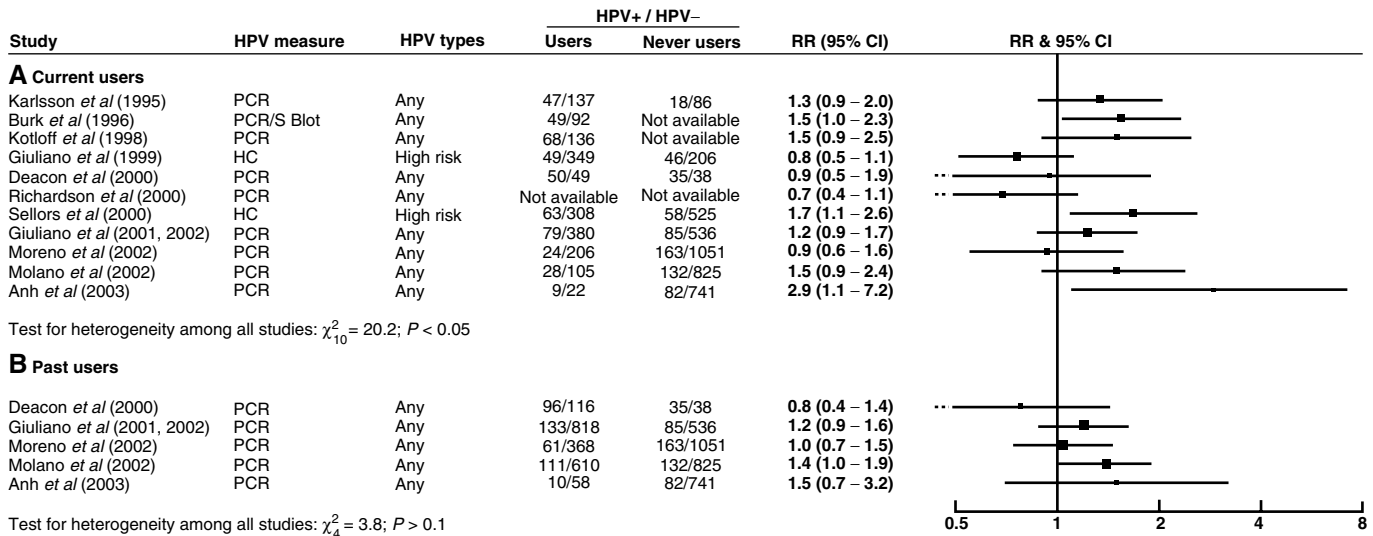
| Study | HPV measure | HPV types | HPV+ / HPV− Users | HPV+ / HPV− Never users | RR (95% CI) | RR & 95% CI |
|---|---|---|---|---|---|---|
| **A** Current users | | | | | | |
| Karlsson *et al* (1995) | PCR | Any | 47/137 | 18/86 | **1.3 (0.9 – 2.0)** | |
| Burk *et al* (1996) | PCR/S Blot | Any | 49/92 | Not available | **1.5 (1.0 – 2.3)** | |
| Kotloff *et al* (1998) | PCR | Any | 68/136 | Not available | **1.5 (0.9 – 2.5)** | |
| Giuliano *et al* (1999) | HC | High risk | 49/349 | 46/206 | **0.8 (0.5 – 1.1)** | |
| Deacon *et al* (2000) | PCR | Any | 50/49 | 35/38 | **0.9 (0.5 – 1.9)** | |
| Richardson *et al* (2000) | PCR | Any | Not available | Not available | **0.7 (0.4 – 1.1)** | |
| Sellors *et al* (2000) | HC | High risk | 63/308 | 58/525 | **1.7 (1.1 – 2.6)** | |
| Giuliano *et al* (2001, 2002) | PCR | Any | 79/380 | 85/536 | **1.2 (0.9 – 1.7)** | |
| Moreno *et al* (2002) | PCR | Any | 24/206 | 163/1051 | **0.9 (0.6 – 1.6)** | |
| Molano *et al* (2002) | PCR | Any | 28/105 | 132/825 | **1.5 (0.9 – 2.4)** | |
| Anh *et al* (2003) | PCR | Any | 9/22 | 82/741 | **2.9 (1.1 – 7.2)** | |

Test for heterogeneity among all studies: $\chi^2_{10} = 20.2$; $P < 0.05$

| Study | HPV measure | HPV types | Users | Never users | RR (95% CI) | RR & 95% CI |
|---|---|---|---|---|---|---|
| **B** Past users | | | | | | |
| Deacon *et al* (2000) | PCR | Any | 96/116 | 35/38 | **0.8 (0.4 – 1.4)** | |
| Giuliano *et al* (2001, 2002) | PCR | Any | 133/818 | 85/536 | **1.2 (0.9 – 1.6)** | |
| Moreno *et al* (2002) | PCR | Any | 61/368 | 163/1051 | **1.0 (0.7 – 1.5)** | |
| Molano *et al* (2002) | PCR | Any | 111/610 | 132/825 | **1.4 (1.0 – 1.9)** | |
| Anh *et al* (2003) | PCR | Any | 10/58 | 82/741 | **1.5 (0.7 – 3.2)** | |

Test for heterogeneity among all studies: $\chi^2_{4} = 3.8$; $P > 0.1$

0.5 1 2 4 8